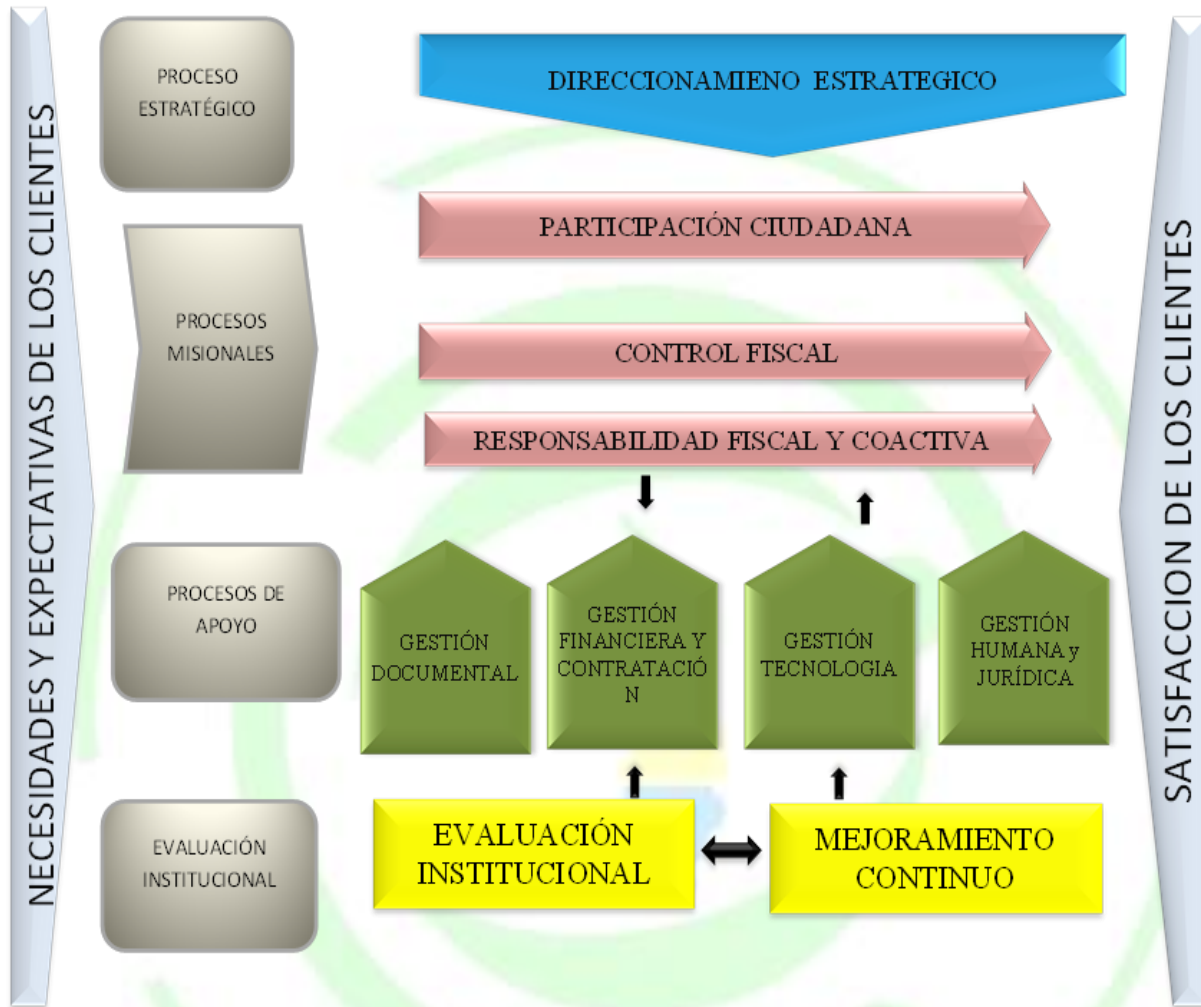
NECESIDADES Y EXPECTATIVAS DE LOS CLIENTES

PROCESO ESTRATÉGICO

DIRECCIONAMIENO ESTRATEGICO

PROCESOS MISIONALES

PARTICIPACIÓN CIUDADANA

CONTROL FISCAL

RESPONSABILIDAD FISCAL Y COACTIVA

PROCESOS DE APOYO

GESTIÓN DOCUMENTAL

GESTIÓN FINANCIERA Y CONTRATACIÓN

GESTIÓN TECNOLOGIA

GESTIÓN HUMANA y JURÍDICA

EVALUACIÓN INSTITUCIONAL

EVALUACIÓN INSTITUCIONAL

MEJORAMIENTO CONTINUO

SATISFACCION DE LOS CLIENTES